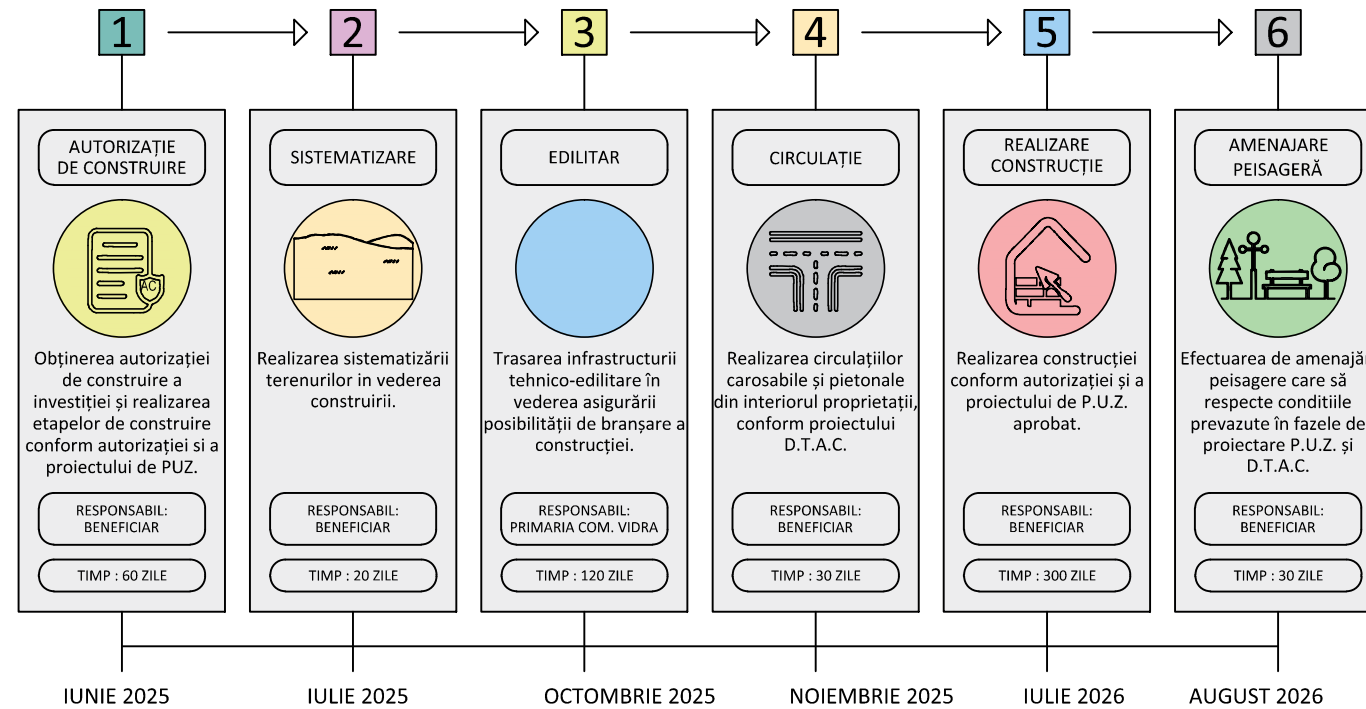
1

2

3

4

5

6

AUTORIZAȚIE DE CONSTRUIRE

AC

Obținerea autorizației de construire a investiției și realizarea etapelor de construire conform autorizației si a proiectului de PUZ.

RESPONSABIL: BENEFICIAR

TIMP : 60 ZILE

SISTEMATIZARE

Realizarea sistematizării terenurilor in vederea construirii.

RESPONSABIL: BENEFICIAR

TIMP : 20 ZILE

EDILITAR

Trasarea infrastructurii tehnico-edilitare în vederea asigurării posibilității de branșare a construcției.

RESPONSABIL: PRIMARIA COM. VIDRA

TIMP : 120 ZILE

CIRCULAȚIE

Realizarea circulațiilor carosabile și pietonale din interiorul proprietații, conform proiectului D.T.A.C.

RESPONSABIL: BENEFICIAR

TIMP : 30 ZILE

REALIZARE CONSTRUCȚIE

Realizarea construcției conform autorizației și a proiectului de P.U.Z. aprobat.

RESPONSABIL: BENEFICIAR

TIMP : 300 ZILE

AMENAJARE PEISAGERĂ

Efectuarea de amenajă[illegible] peisagere care să respecte conditiile prevazute în fazele de proiectare P.U.Z. și D.T.A.C.

RESPONSABIL: BENEFICIAR

TIMP : 30 ZILE

IUNIE 2025

IULIE 2025

OCTOMBRIE 2025

NOIEMBRIE 2025

IULIE 2026

AUGUST 2026